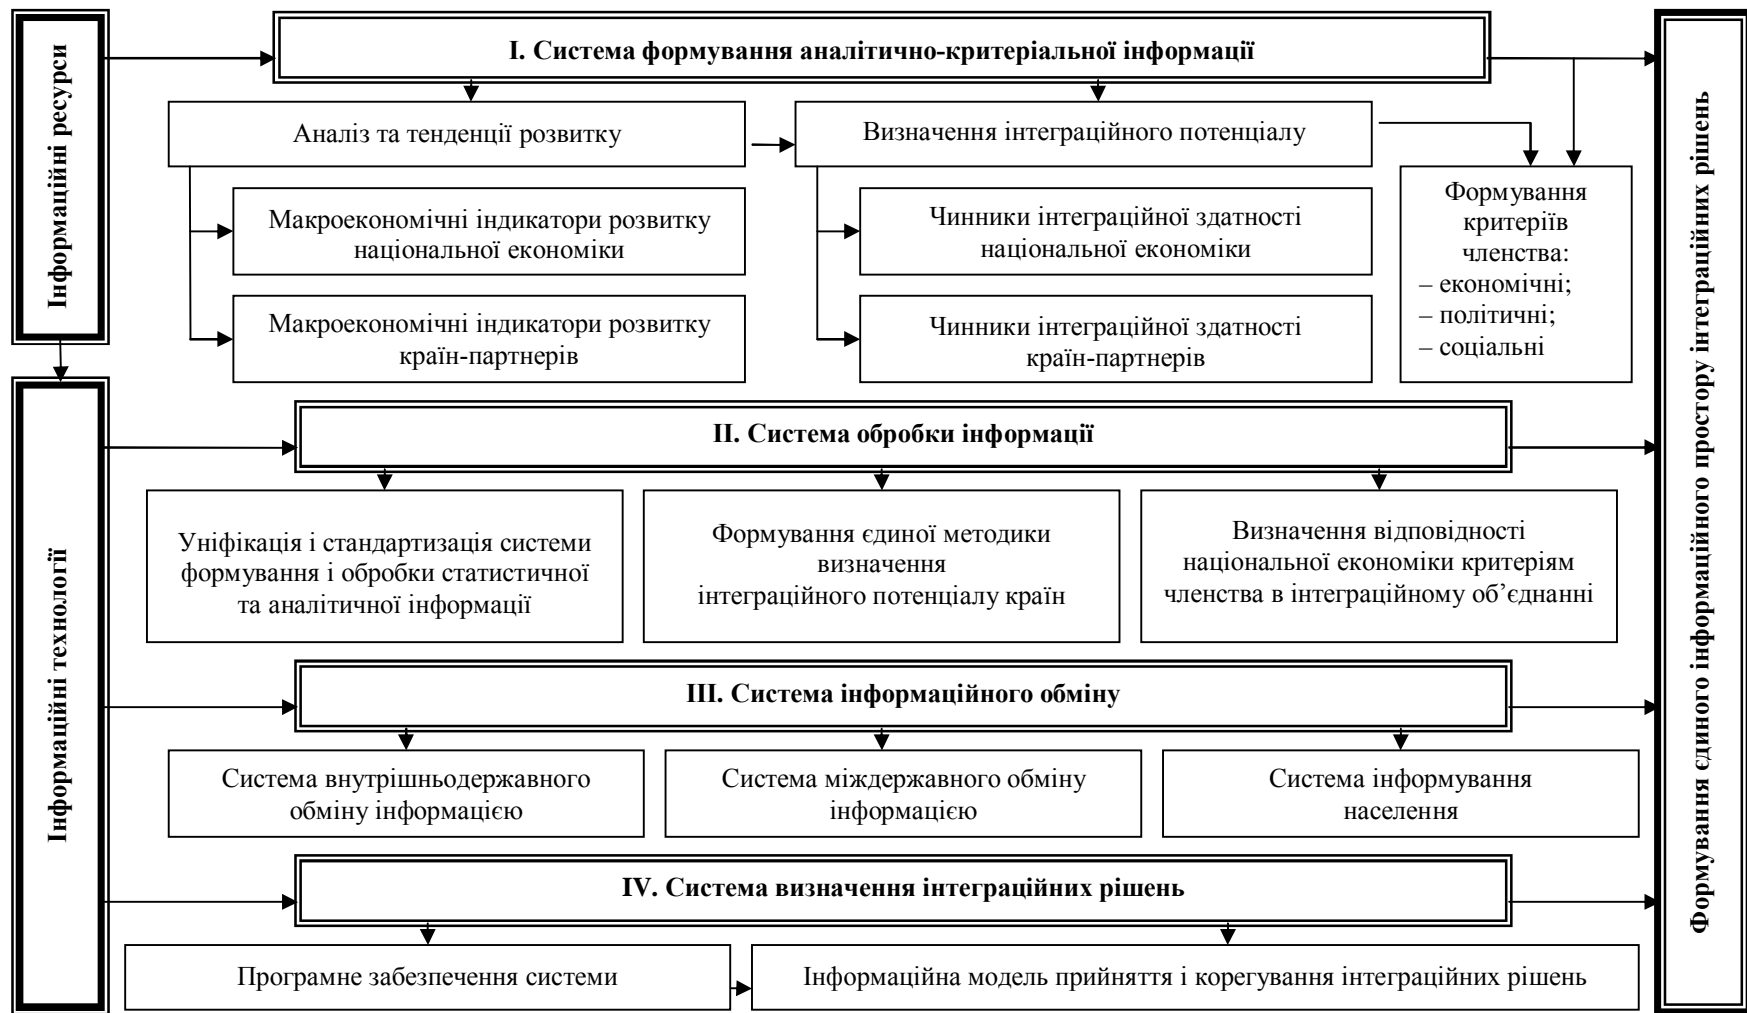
Інформаційні ресурси

I. Система формування аналітично-критеріальної інформації

Аналіз та тенденції розвитку

Макроекономічні індикатори розвитку національної економіки

Макроекономічні індикатори розвитку країн-партнерів

Визначення інтеграційного потенціалу

Чинники інтеграційної здатності національної економіки

Чинники інтеграційної здатності країн-партнерів

Формування критеріїв членства:
– економічні;
– політичні;
– соціальні

Інформаційні технології

II. Система обробки інформації

Уніфікація і стандартизація системи формування і обробки статистичної та аналітичної інформації

Формування єдиної методики визначення інтеграційного потенціалу країн

Визначення відповідності національної економіки критеріям членства в інтеграційному об’єднанні

III. Система інформаційного обміну

Система внутрішньодержавного обміну інформацією

Система міждержавного обміну інформацією

Система інформування населення

IV. Система визначення інтеграційних рішень

Програмне забезпечення системи

Інформаційна модель прийняття і корегування інтеграційних рішень

Формування єдиного інформаційного простору інтеграційних рішень